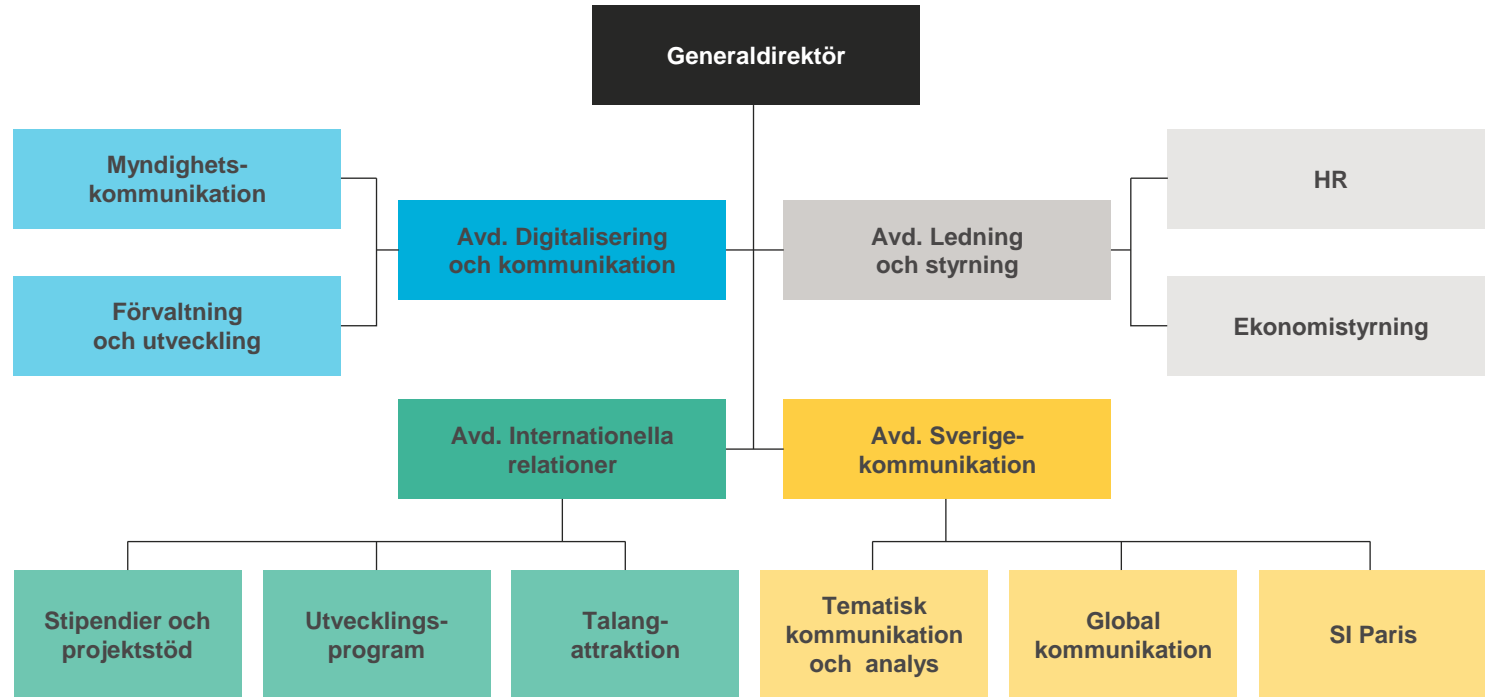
Generaldirektör

Myndighets-kommunikation

Förvaltning och utveckling

Avd. Digitalisering och kommunikation

Avd. Ledning och styrning

HR

Ekonomistyrning

Avd. Internationella relationer

Avd. Sverige-kommunikation

Stipendier och projektstöd

Utvecklings-program

Talang-attraktion

Tematisk kommunikation och analys

Global kommunikation

SI Paris